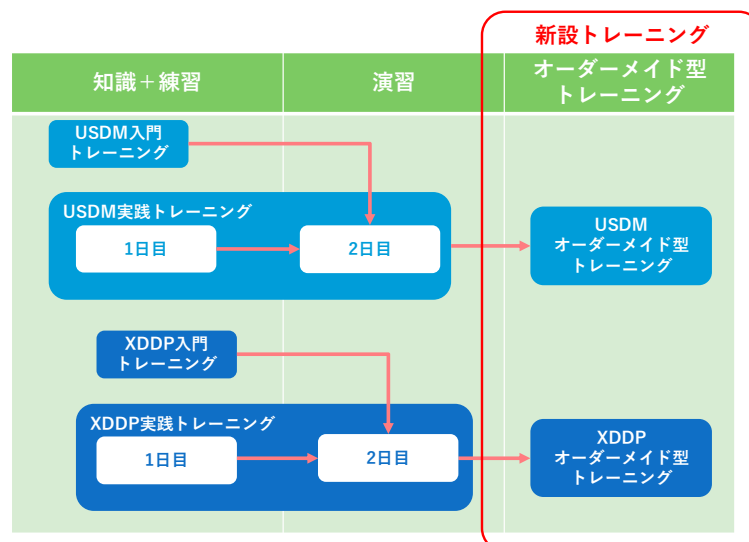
新設トレーニング

| 知識＋練習 | 演習 | オーダーメイド型トレーニング |
|---|---|---|

USDM入門トレーニング

USDM実践トレーニング

1日目

2日目

USDM オーダーメイド型トレーニング

XDDP入門トレーニング

XDDP実践トレーニング

1日目

2日目

XDDP オーダーメイド型トレーニング